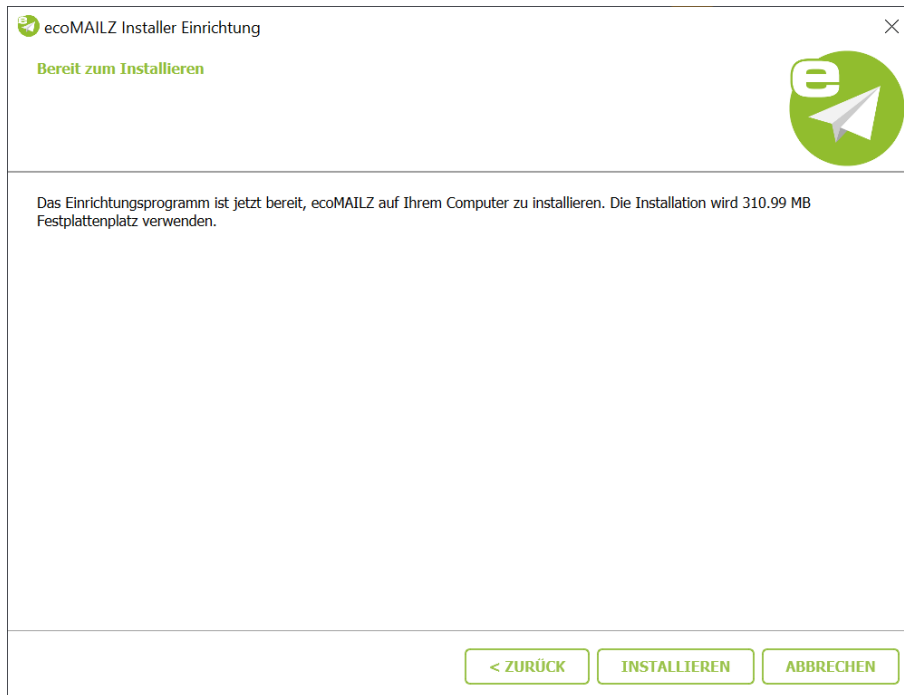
ecoMAILZ Installer Einrichtung

×

Bereit zum Installieren

Das Einrichtungsprogramm ist jetzt bereit, ecoMAILZ auf Ihrem Computer zu installieren. Die Installation wird 310.99 MB Festplattenplatz verwenden.

< ZURÜCK

INSTALLIEREN

ABBRECHEN